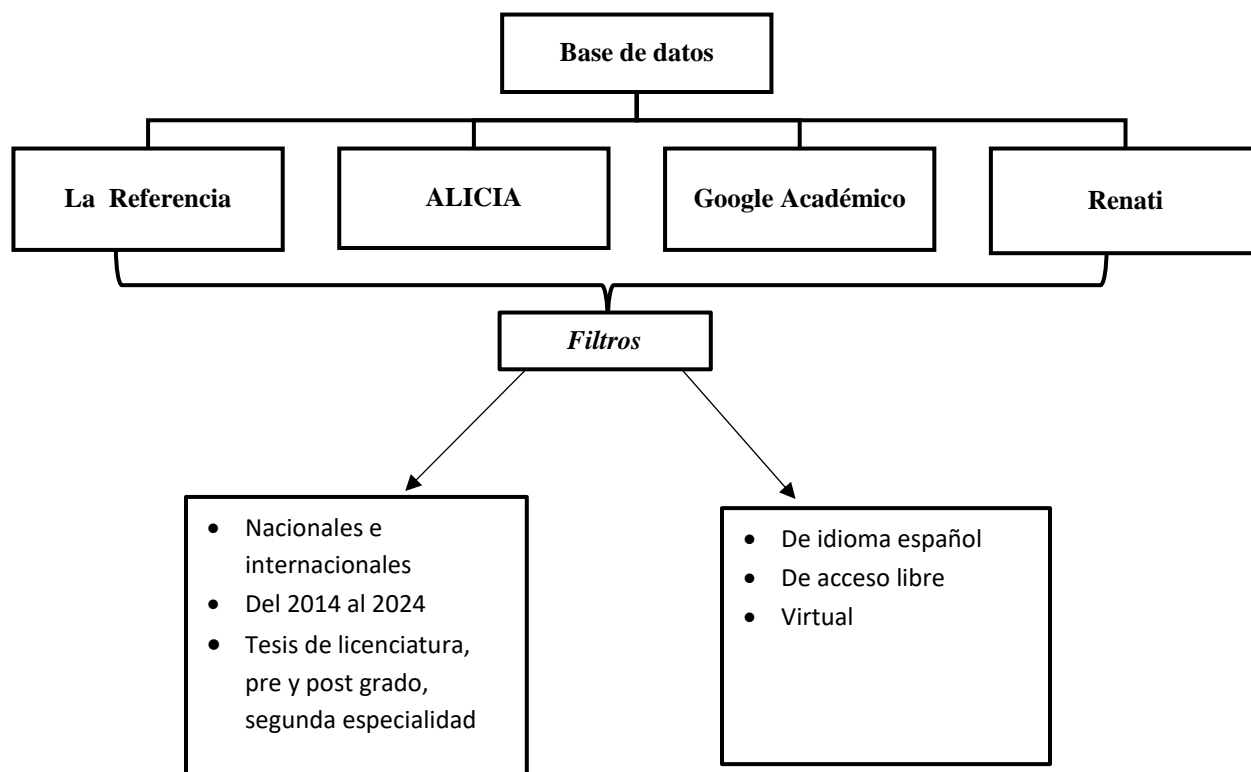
Base de datos

La Referencia

ALICIA

Google Académico

Renati

Filtros

- Nacionales e internacionales
- Del 2014 al 2024
- Tesis de licenciatura, pre y post grado, segunda especialidad

- De idioma español
- De acceso libre
- Virtual